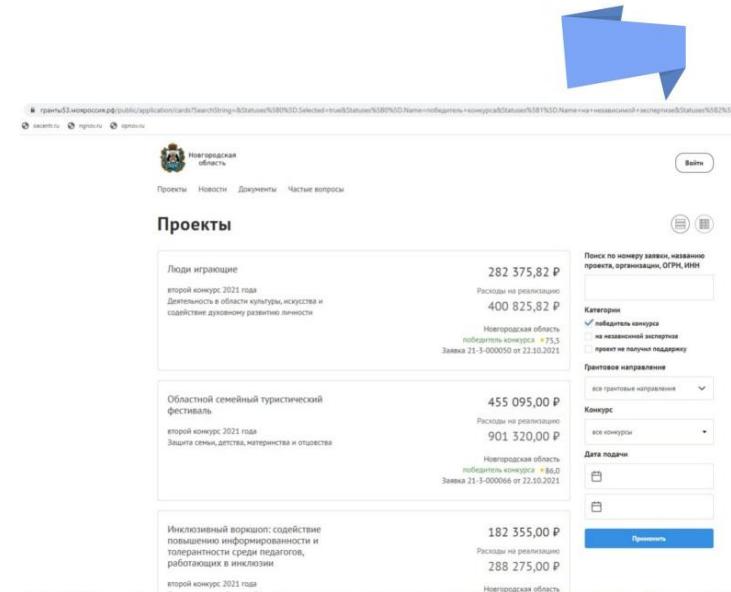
гранты53.нкороссия.рф/public/application/cards?SearchString=&Statuses%5B0%5D.Selected=true&Statuses%5B0%5D.Name=победитель+конкурса&Statuses%5B1%5D.Name=на+независимой+экспертизе&Statuses%5B2%5

oacentr.ru ngnoo.ru opnoo.ru

Новгородская область

Войти

Проекты Новости Документы Частые вопросы

Проекты

Люди играющие

второй конкурс 2021 года
Деятельность в области культуры, искусства и содействие духовному развитию личности

282 375,82 ₽
Расходы на реализацию
400 825,82 ₽
Новгородская область
победитель конкурса ★75,5
Заявка 21-3-000050 от 22.10.2021

Областной семейный туристический фестиваль

второй конкурс 2021 года
Защита семьи, детства, материнства и отцовства

455 095,00 ₽
Расходы на реализацию
901 320,00 ₽
Новгородская область
победитель конкурса ★86,0
Заявка 21-3-000066 от 22.10.2021

Инклюзивный воркшоп: содействие повышению информированности и толерантности среди педагогов, работающих в инклюзии

второй конкурс 2021 года

182 355,00 ₽
Расходы на реализацию
288 275,00 ₽
Новгородская область

Поиск по номеру заявки, названию проекта, организации, ОГРН, ИНН

Категории
победитель конкурса
на независимой экспертизе
проект не получил поддержку

Грантовое направление
все грантовые направления

Конкурс
все конкурсы

Дата подачи

Применить